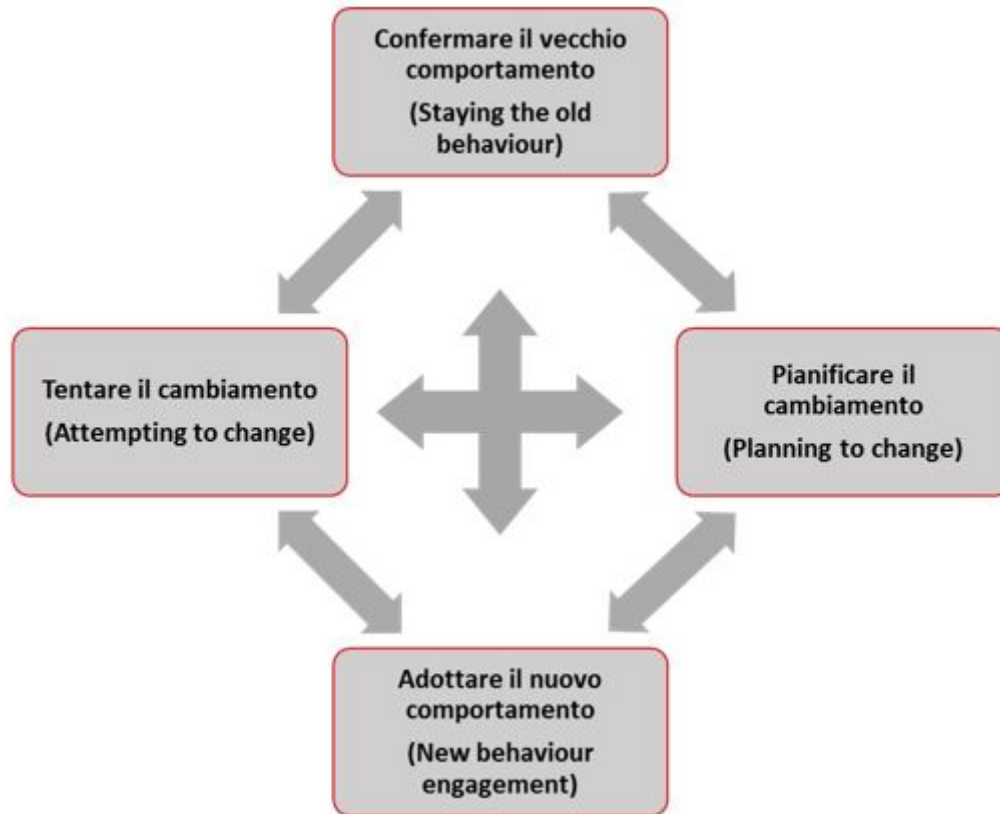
Confermare il vecchio comportamento
(Staying the old behaviour)

Tentare il cambiamento
(Attempting to change)

Pianificare il cambiamento
(Planning to change)

Adottare il nuovo comportamento
(New behaviour engagement)